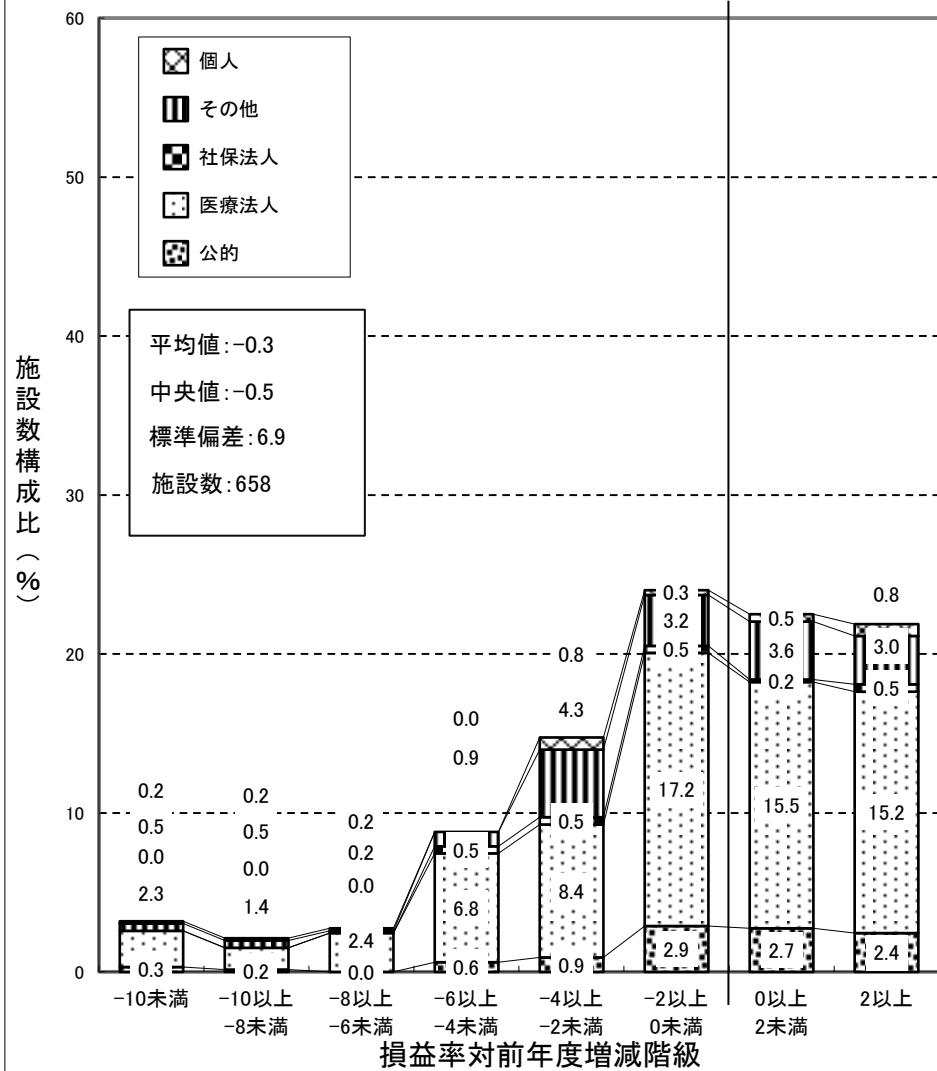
60
50
40
30
20
10
0

個人
その他
社保法人
医療法人
公的

平均値:−0.3
中央値:−0.5
標準偏差:6.9
施設数:658

施設数構成比(%)

0.2
0.5
0.0
2.3
0.3

0.2
0.5
0.0
1.4
0.2

0.2
0.2
0.0
2.4
0.0

0.0
0.9
0.5
6.8
0.6

4.3
0.8
0.5
8.4
0.9

0.3
3.2
0.5
17.2
2.9

0.5
3.6
0.2
15.5
2.7

0.8
3.0
0.5
15.2
2.4

−10未満
−10以上 −8未満
−8以上 −6未満
−6以上 −4未満
−4以上 −2未満
−2以上 0未満
0以上 2未満
2以上

損益率対前年度増減階級